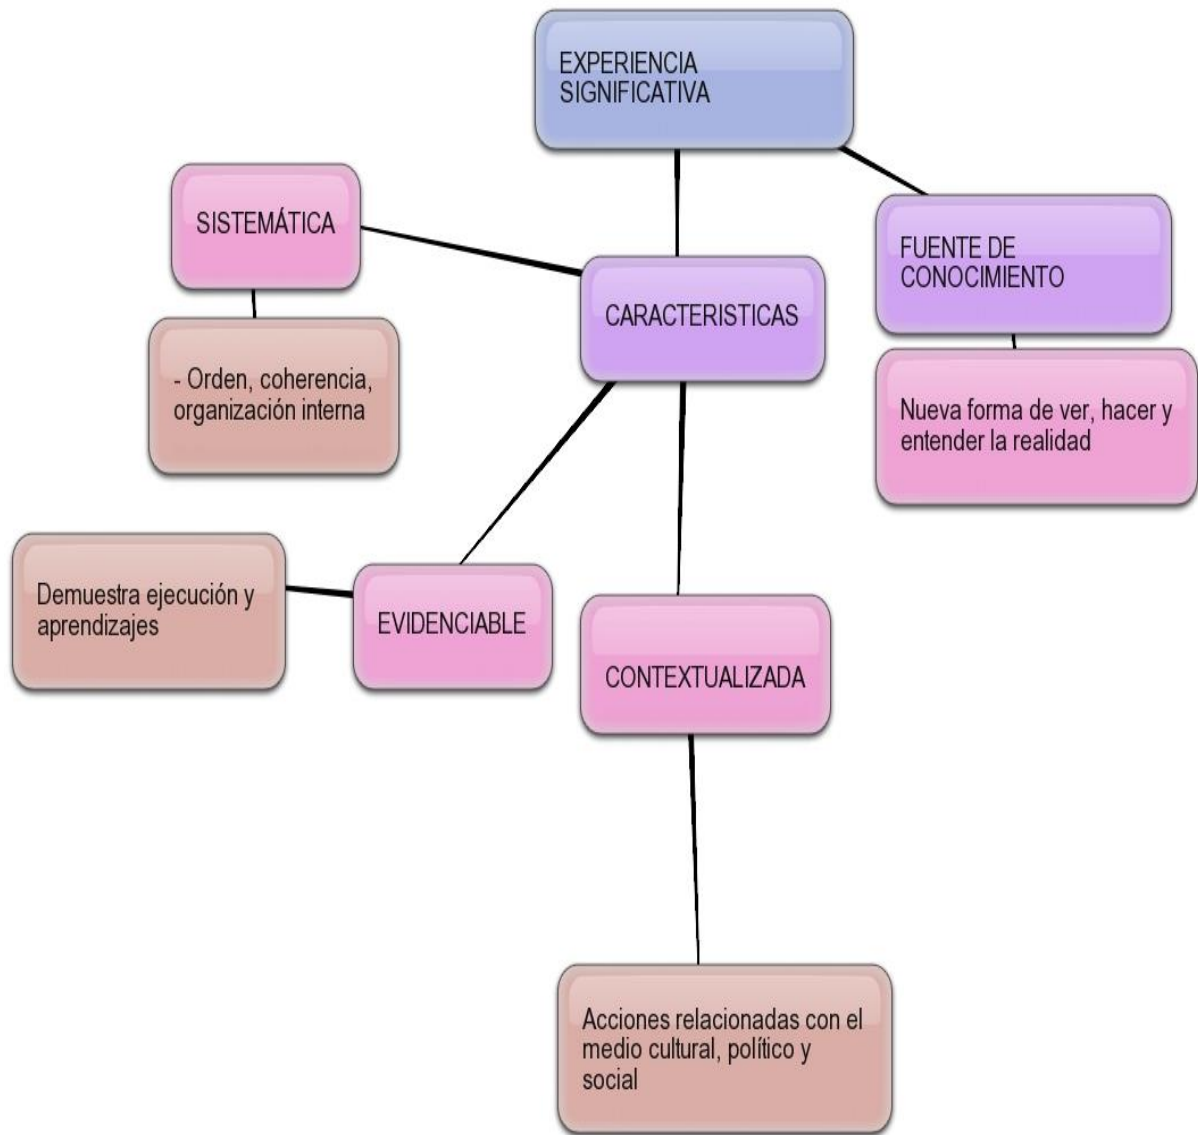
EXPERIENCIA SIGNIFICATIVA

SISTEMÁTICA

CARACTERISTICAS

FUENTE DE CONOCIMIENTO

- Orden, coherencia, organización interna

Nueva forma de ver, hacer y entender la realidad

Demuestra ejecución y aprendizajes

EVIDENCIABLE

CONTEXTUALIZADA

Acciones relacionadas con el medio cultural, político y social